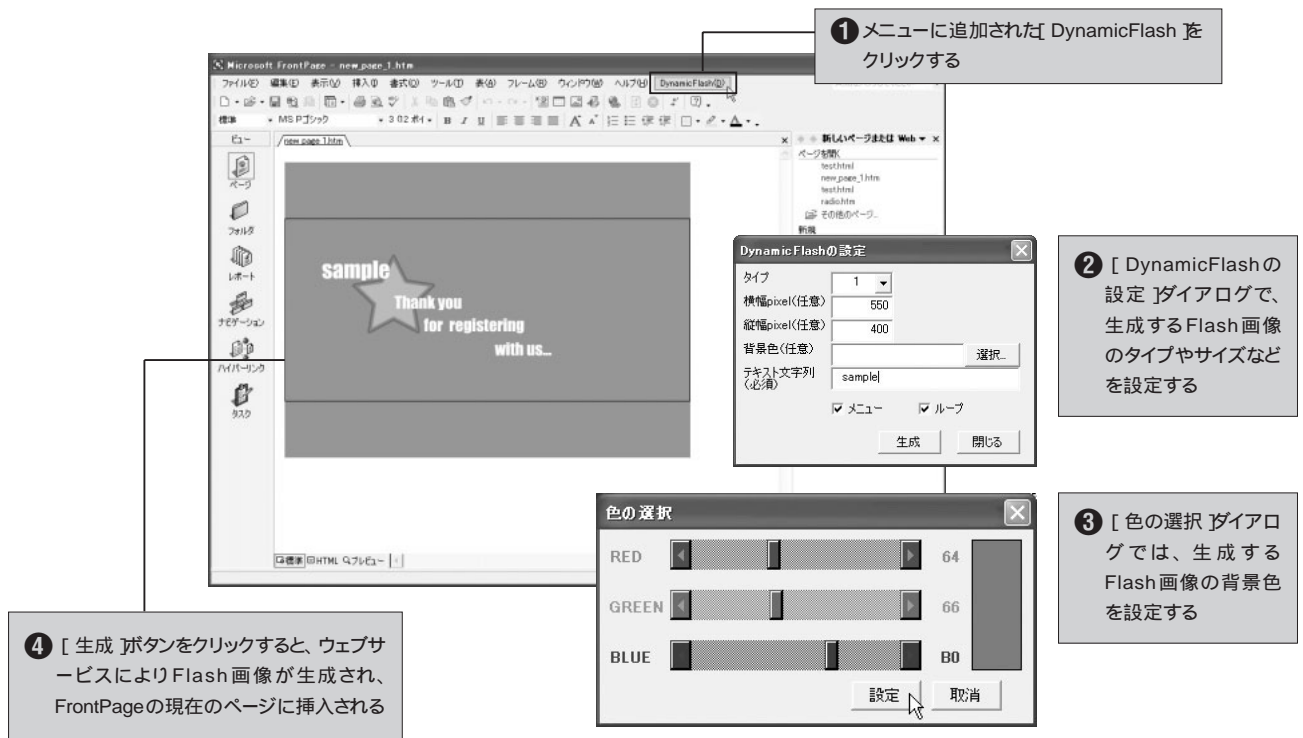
❶ メニューに追加された[ DynamicFlash ]をクリックする

Microsoft FrontPage - new_page_1.htm

ファイル(F) 編集(E) 表示(V) 挿入(I) 書式(O) ツール(T) 罫線(A) フレーム(R) ウィンドウ(W) ヘルプ(H) DynamicFlash(D)

標準 MS Pゴシック 3 (12 pt)

ビュー

ページ

フォルダ

レポート

ナビゲーション

ハイパーリンク

タスク

new_page_1.htm

sample

Thank you for registering with us...

新しいページまたは Web

ページを開く

test.html

new_page_1.htm

test.html

radio.htm

その他のページ...

新規

標準 HTML プレビュー

DynamicFlashの設定

タイプ 1

横幅pixel(任意) 550

縦幅pixel(任意) 400

背景色(任意) 選択...

テキスト文字列(必須) sample

メニュー ループ

生成 閉じる

❷ [ DynamicFlashの設定 ]ダイアログで、生成するFlash画像のタイプやサイズなどを設定する

色の選択

RED 64

GREEN 66

BLUE B0

設定 取消

❸ [ 色の選択 ]ダイアログでは、生成するFlash画像の背景色を設定する

❹ [ 生成 ]ボタンをクリックすると、ウェブサービスによりFlash画像が生成され、FrontPageの現在のページに挿入される